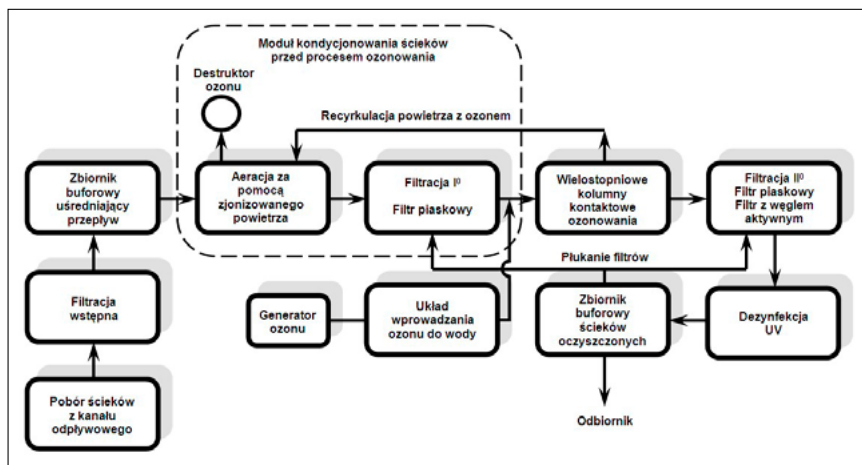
Moduł kondycjonowania ścieków przed procesem ozonowania

Destruktor ozonu

Recyrkulacja powietrza z ozonem

Zbiornik buforowy uśredniający przepływ

Aeracja za pomocą zjonizowanego powietrza

Filtracja I$^0$

Filtr piaskowy

Wielostopniowe kolumny kontaktowe ozonowania

Filtracja II$^0$ Filtr piaskowy Filtr z węglem aktywnym

Płukanie filtrów

Filtracja wstępna

Generator ozonu

Układ wprowadzania ozonu do wody

Zbiornik buforowy ścieków oczyszczonych

Dezynfekcja UV

Pobór ścieków z kanału odpływowego

Odbiornik